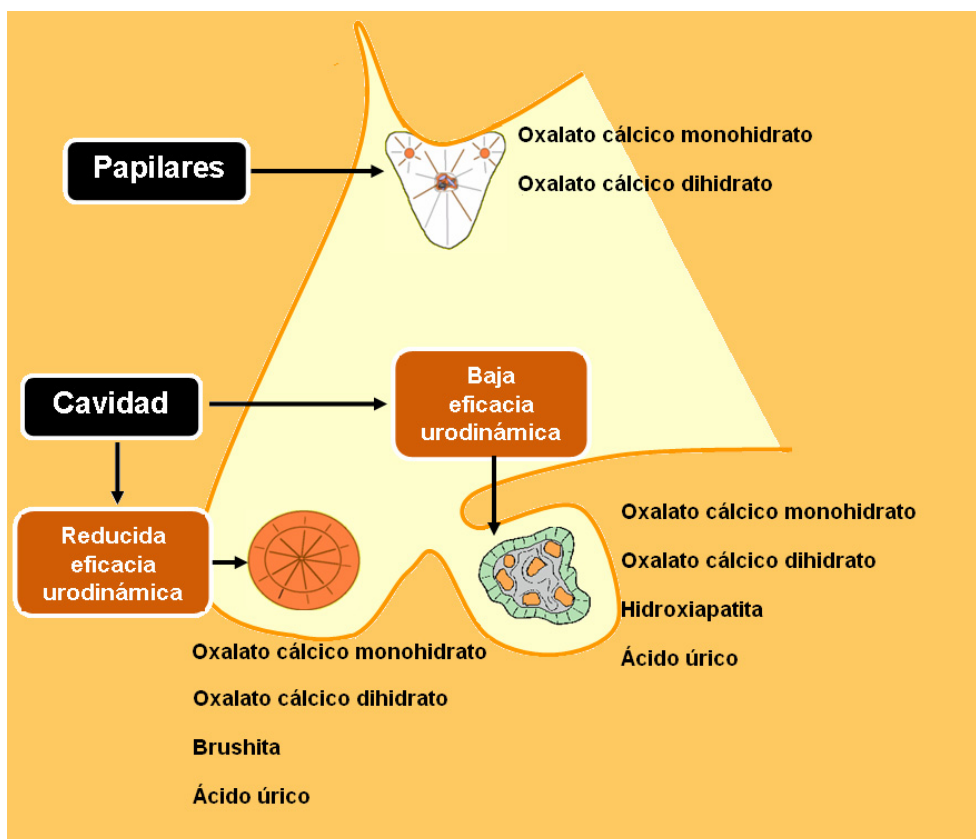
Papilares

Oxalato cálcico monohidrato

Oxalato cálcico dihidrato

Cavidad

Baja eficacia urodinámica

Reducida eficacia urodinámica

Oxalato cálcico monohidrato

Oxalato cálcico dihidrato

Hidroxiapatita

Ácido úrico

Oxalato cálcico monohidrato

Oxalato cálcico dihidrato

Brushita

Ácido úrico